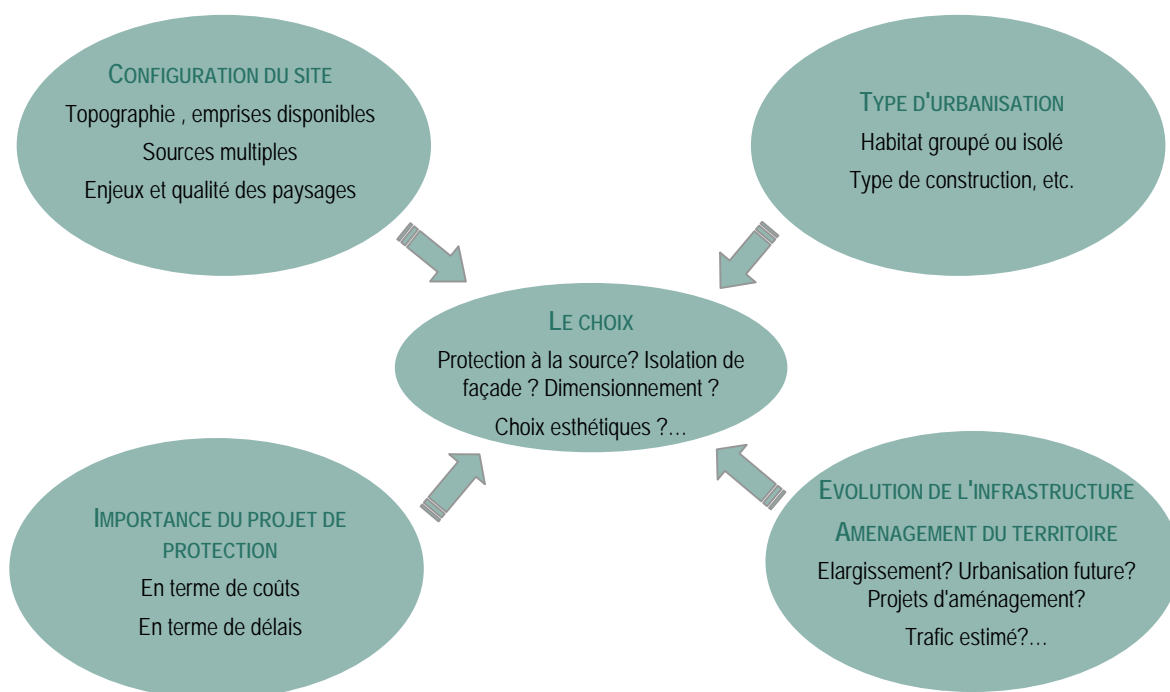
CONFIGURATION DU SITE

Topographie , emprises disponibles

Sources multiples

Enjeux et qualité des paysages

TYPE D'URBANISATION

Habitat groupé ou isolé

Type de construction, etc.

LE CHOIX

Protection à la source? Isolation de façade ? Dimensionnement ?

Choix esthétiques ?...

IMPORTANCE DU PROJET DE PROTECTION

En terme de coûts

En terme de délais

EVOLUTION DE L'INFRASTRUCTURE

AMENAGEMENT DU TERRITOIRE

Elargissement? Urbanisation future? Projets d'aménagement?

Trafic estimé?...